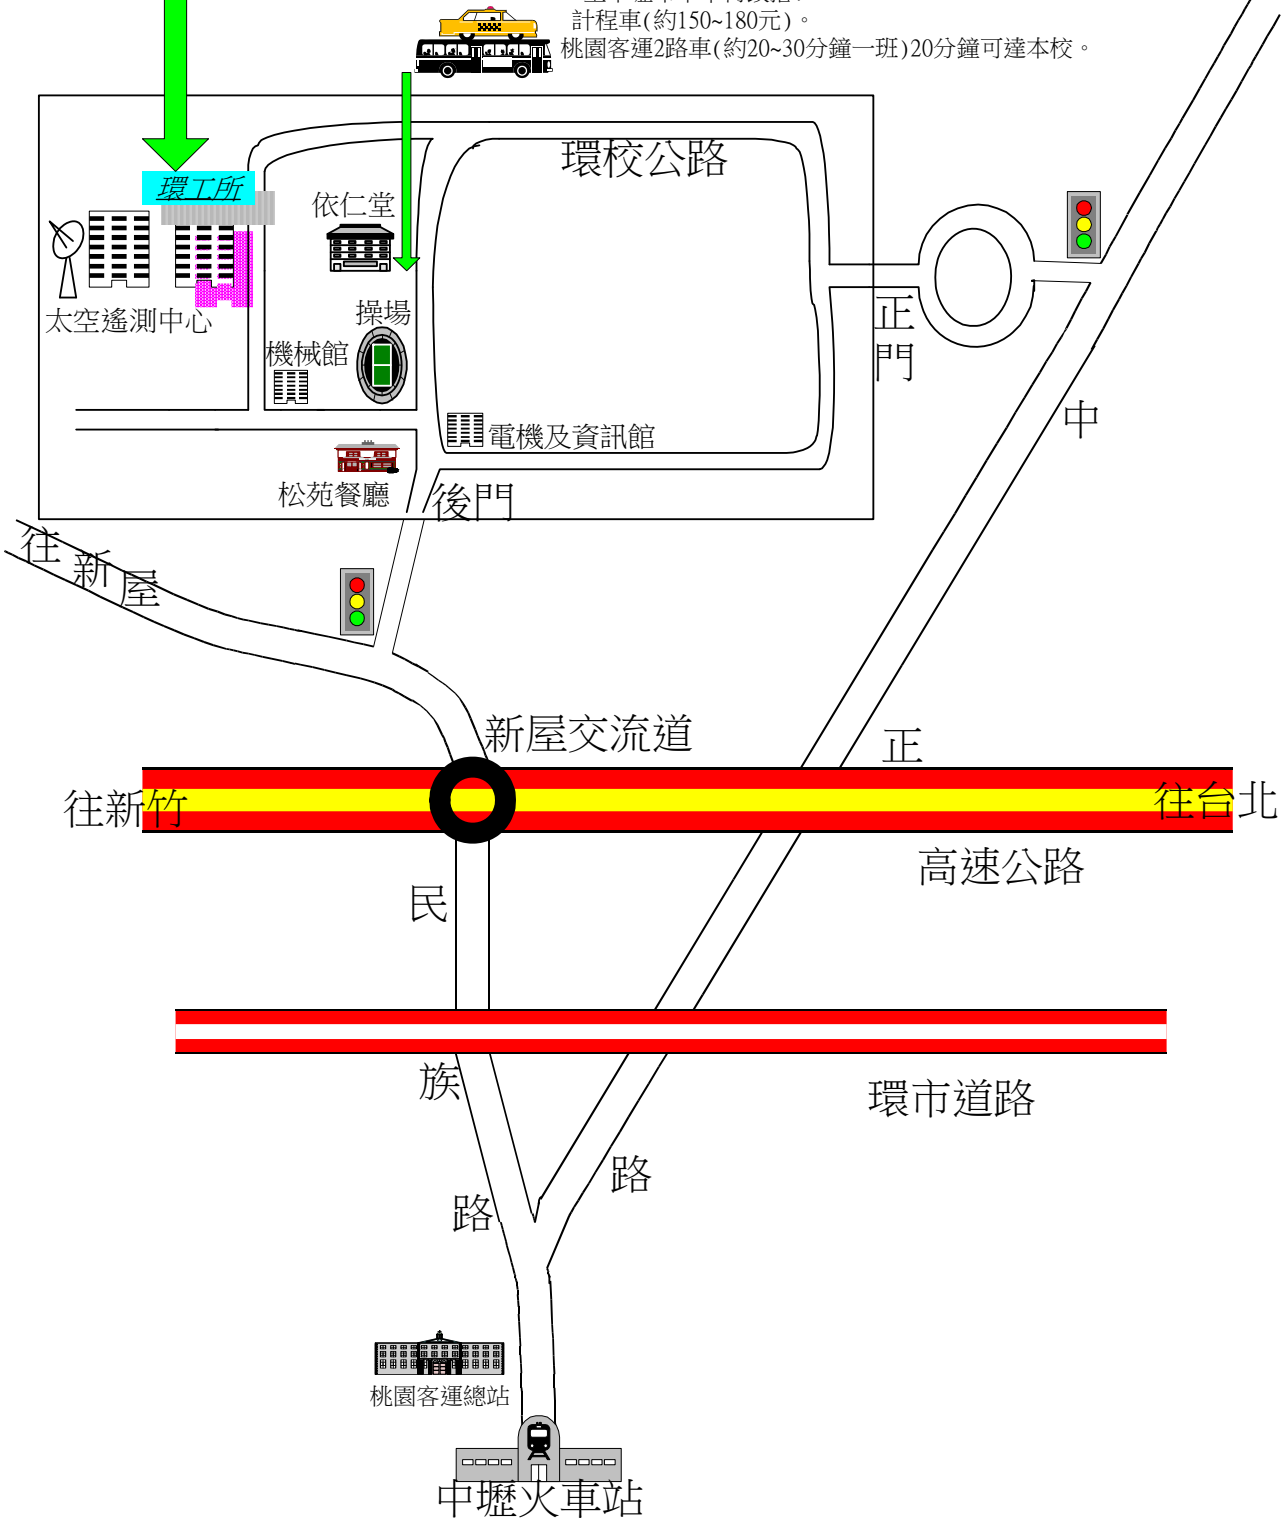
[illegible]
計程車(約150~180元)。
桃園客運2路車(約20~30分鐘一班)20分鐘可達本校。

環工所
太空遙測中心
依仁堂
環校公路
操場
機械館
電機及資訊館
正門
中
松苑餐廳
後門
往新屋
新屋交流道
正
往新竹
往台北
高速公路
民
族
路
環市道路
路
桃園客運總站
中壢火車站